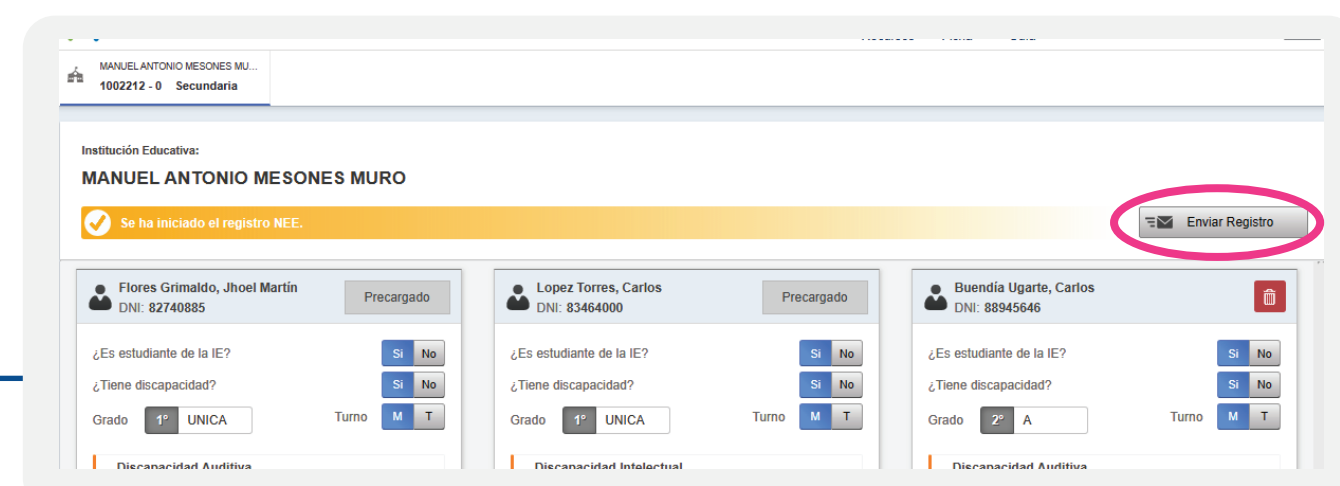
MANUEL ANTONIO MESONES MU...
1002212 - 0 Secundaria

Institución Educativa:
MANUEL ANTONIO MESONES MURO

Se ha iniciado el registro NEE.

Enviar Registro

Flores Grimaldo, Jhoel Martín
DNI: 82740885
Precargado
¿Es estudiante de la IE? Si No
¿Tiene discapacidad? Si No
Grado 1° UNICA Turno M T
Discapacidad Auditiva

Lopez Torres, Carlos
DNI: 83464000
Precargado
¿Es estudiante de la IE? Si No
¿Tiene discapacidad? Si No
Grado 1° UNICA Turno M T
Discapacidad Intelectual

Buendía Ugarte, Carlos
DNI: 88945646
¿Es estudiante de la IE? Si No
¿Tiene discapacidad? Si No
Grado 2° A Turno M T
Discapacidad Auditiva